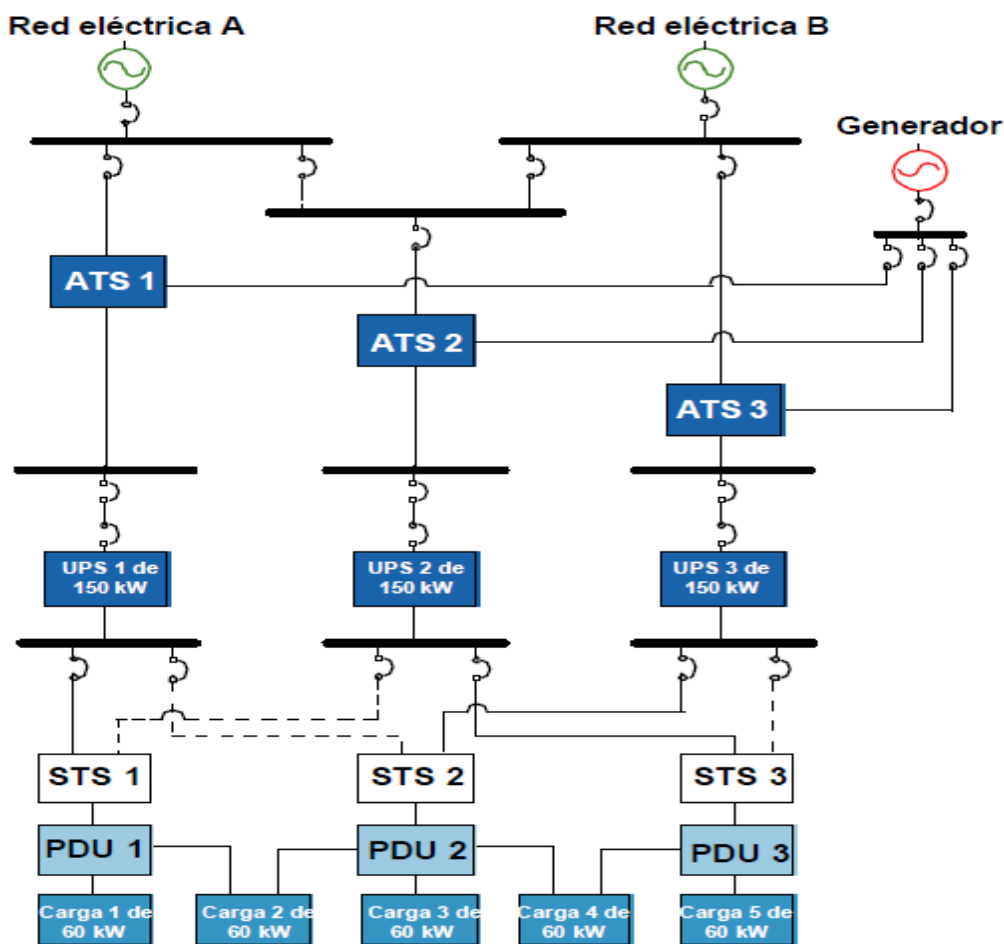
Red eléctrica A

Red eléctrica B

Generador

ATS 1

ATS 2

ATS 3

UPS 1 de 150 kW

UPS 2 de 150 kW

UPS 3 de 150 kW

STS 1

STS 2

STS 3

PDU 1

PDU 2

PDU 3

Carga 1 de 60 kW

Carga 2 de 60 kW

Carga 3 de 60 kW

Carga 4 de 60 kW

Carga 5 de 60 kW